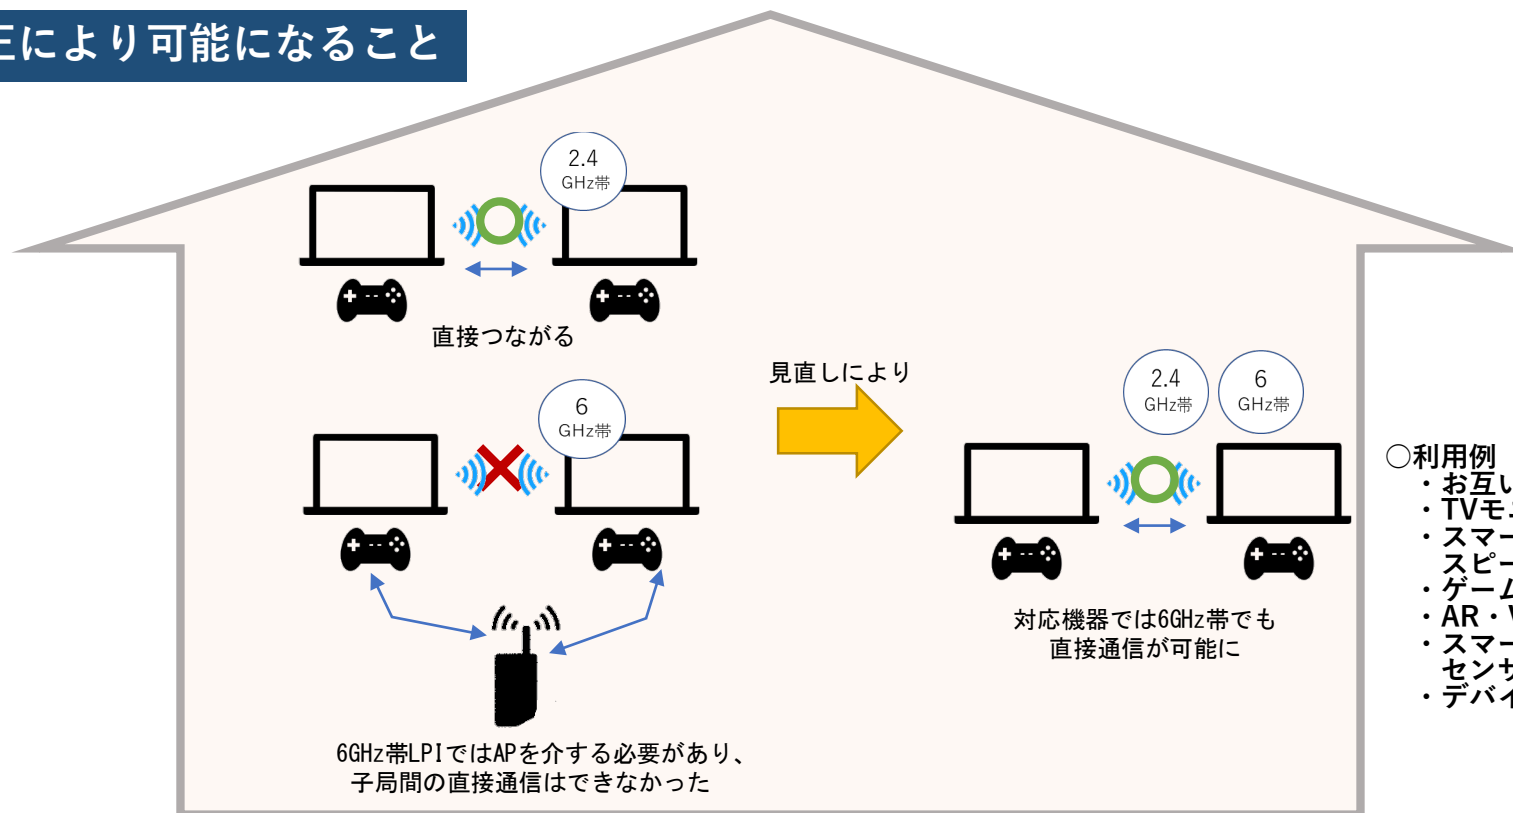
Eにより可能になること

2.4
GHz帯

直接つながる

6
GHz帯

6GHz帯LPIではAPを介する必要があり、
子局間の直接通信はできなかった

見直しにより

2.4
GHz帯

6
GHz帯

対応機器では6GHz帯でも
直接通信が可能に

○利用例
・お互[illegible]
・TVモ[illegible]
・スマー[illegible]
スピー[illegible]
・ゲーム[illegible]
・AR・V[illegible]
・スマー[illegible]
センサ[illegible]
・デバイ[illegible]